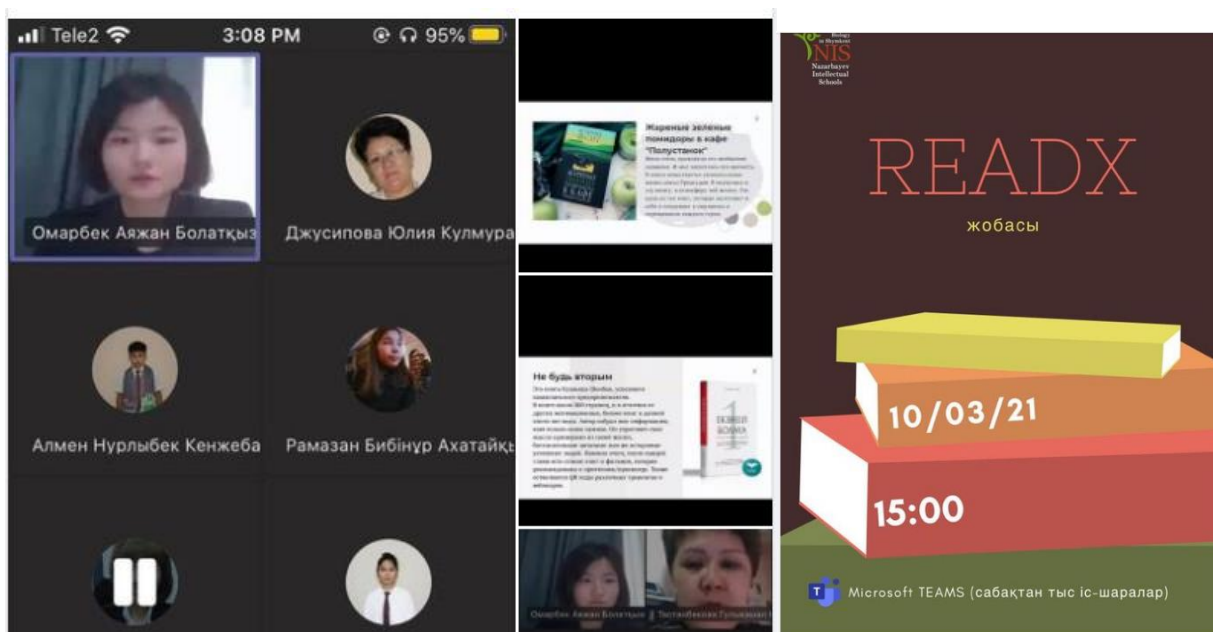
Tele2 3:08 PM 95%

Омарбек Аяжан Болатқыз

Джусипова Юлия Кулмура

Алмен Нурлыбек Кенжеба

Рамазан Бибінұр Ахатайқ

Жареные зеленые помидоры в кафе "Полустанок"

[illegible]

Не будь вторым

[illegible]

Омарбек Аяжан Болатқыз

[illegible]

NIS
Nazarbayev Intellectual Schools

READX

жобасы

10/03/21

15:00

Microsoft TEAMS (сабақтан тыс іс-шаралар)